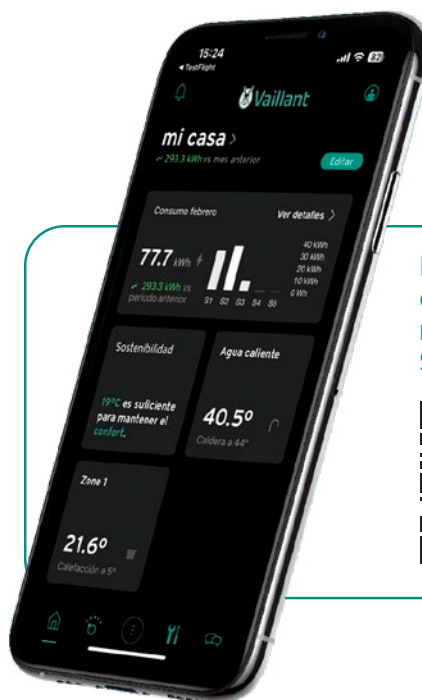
15:24
◂ TestFlight

Vaillant

mi casa >
293.3 kWh vs mes anterior

Editar

Consumo febrero

Ver detalles >

77.7 kWh

293.3 kWh vs periodo anterior

40 kWh
30 kWh
20 kWh
10 kWh
0 Wh

S1 S2 S3 S4 S5

Sostenibilidad

19°C es suficiente para mantener el confort.

Agua caliente

40.5°

Caldera a 44°

Zone 1

21.6°

Calefacción a 5°